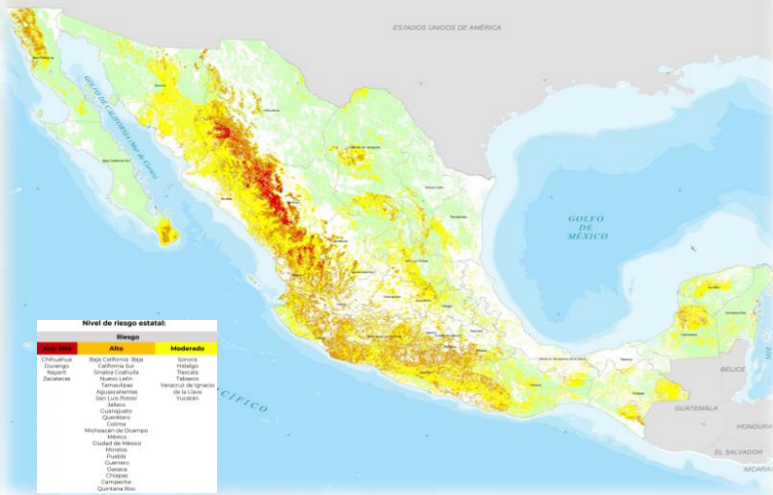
ESTADOS UNIDOS DE AMÉRICA

GOLFO DE CALIFORNIA (MAR DE CORTÉS)

GOLFO DE MÉXICO

OCÉANO PACÍFICO

BELICE

GUATEMALA

HONDURAS

EL SALVADOR

Nivel de riesgo estatal:

| Riesgo | | |
|---|---|---|
| Muy Alto | Alto | Moderado |
| Chihuahua Durango Nayarit Zacatecas | Baja California Baja California Sur Sinaloa Coahuila Nuevo León Tamaulipas Aguascalientes San Luis Potosí Jalisco Guanajuato Querétaro Colima Michoacán de Ocampo México Ciudad de México Morelos Puebla Guerrero Oaxaca Chiapas Campeche Quintana Roo | Sonora Hidalgo Tlaxcala Tabasco Veracruz de Ignacio de la Llave Yucatán |